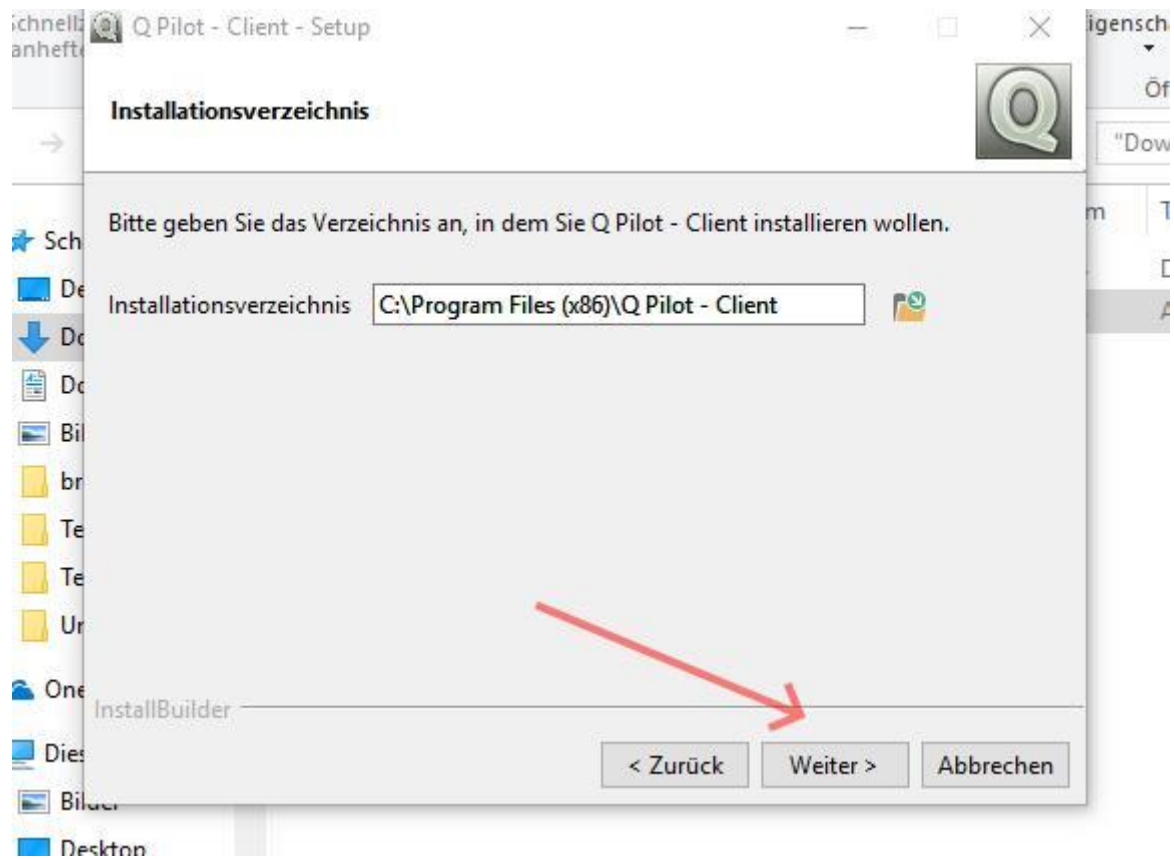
Schnellz
anheft

Q Pilot - Client - Setup

igensch
Öf
"Dow

Installationsverzeichnis

Sch
De
Do
Do
Bil
br
Te
Te
Ur
One
Dies
Bilder
Desktop

m
T
D
A

Bitte geben Sie das Verzeichnis an, in dem Sie Q Pilot - Client installieren wollen.

Installationsverzeichnis C:\Program Files (x86)\Q Pilot - Client

InstallBuilder

< Zurück
Weiter >
Abbrechen